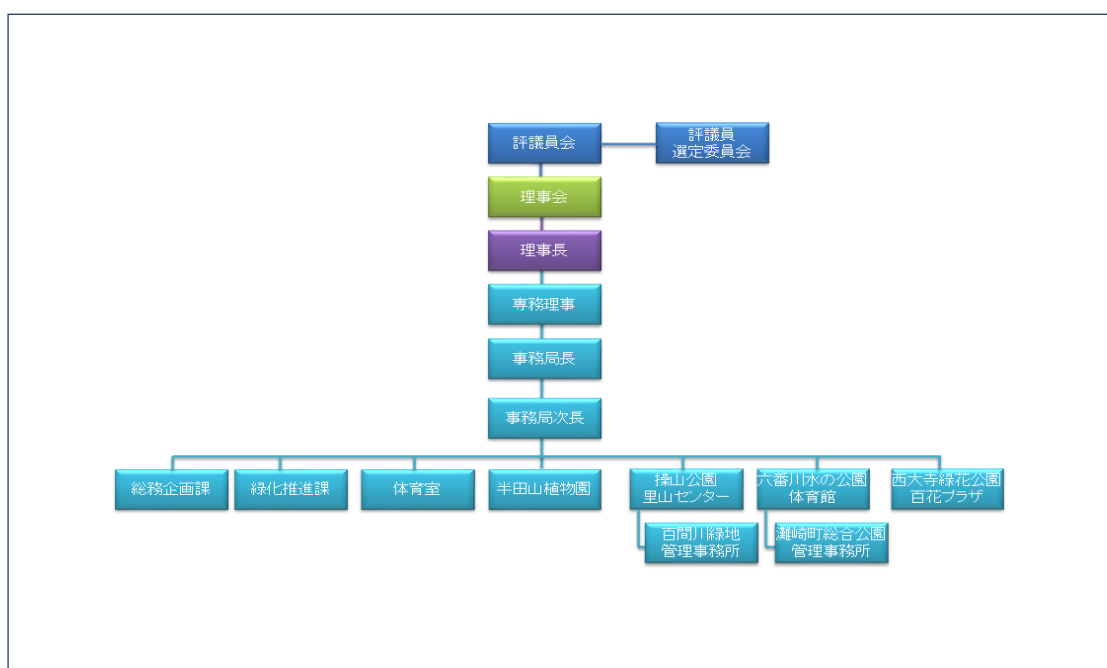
評議員会

評議員
選定委員会

理事会

理事長

専務理事

事務局長

事務局次長

総務企画課

緑化推進課

体育室

半田山植物園

操山公園
里山センター

百間川緑地
管理事務所

六番川水の公園
体育館

灘崎町総合公園
管理事務所

西大寺緑花公園
百花プラザ